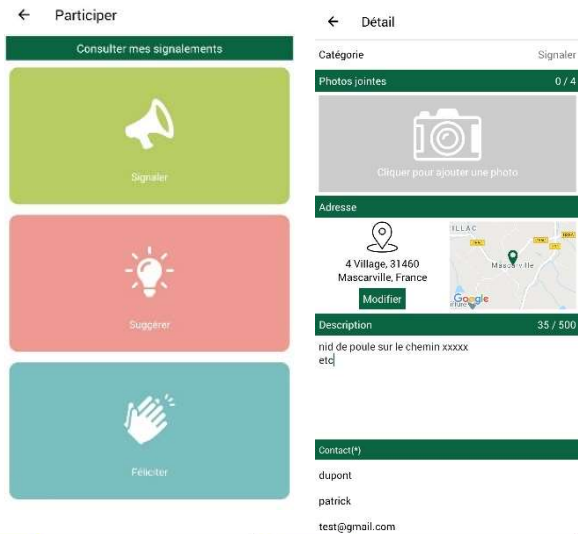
← Participer

Consulter mes signalements

Signaler

Suggérer

Féliciter

← Détail

Catégorie Signaler

Photos jointes 0 / 4

Cliquer pour ajouter une photo

Adresse

4 Village, 31460 Mascarville, France

Modifier

ILLAC

Mascarville

Google

Description 35 / 500

nid de poule sur le chemin xxxxx
etc

Contact(*)

dupont

patrick

test@gmail.com